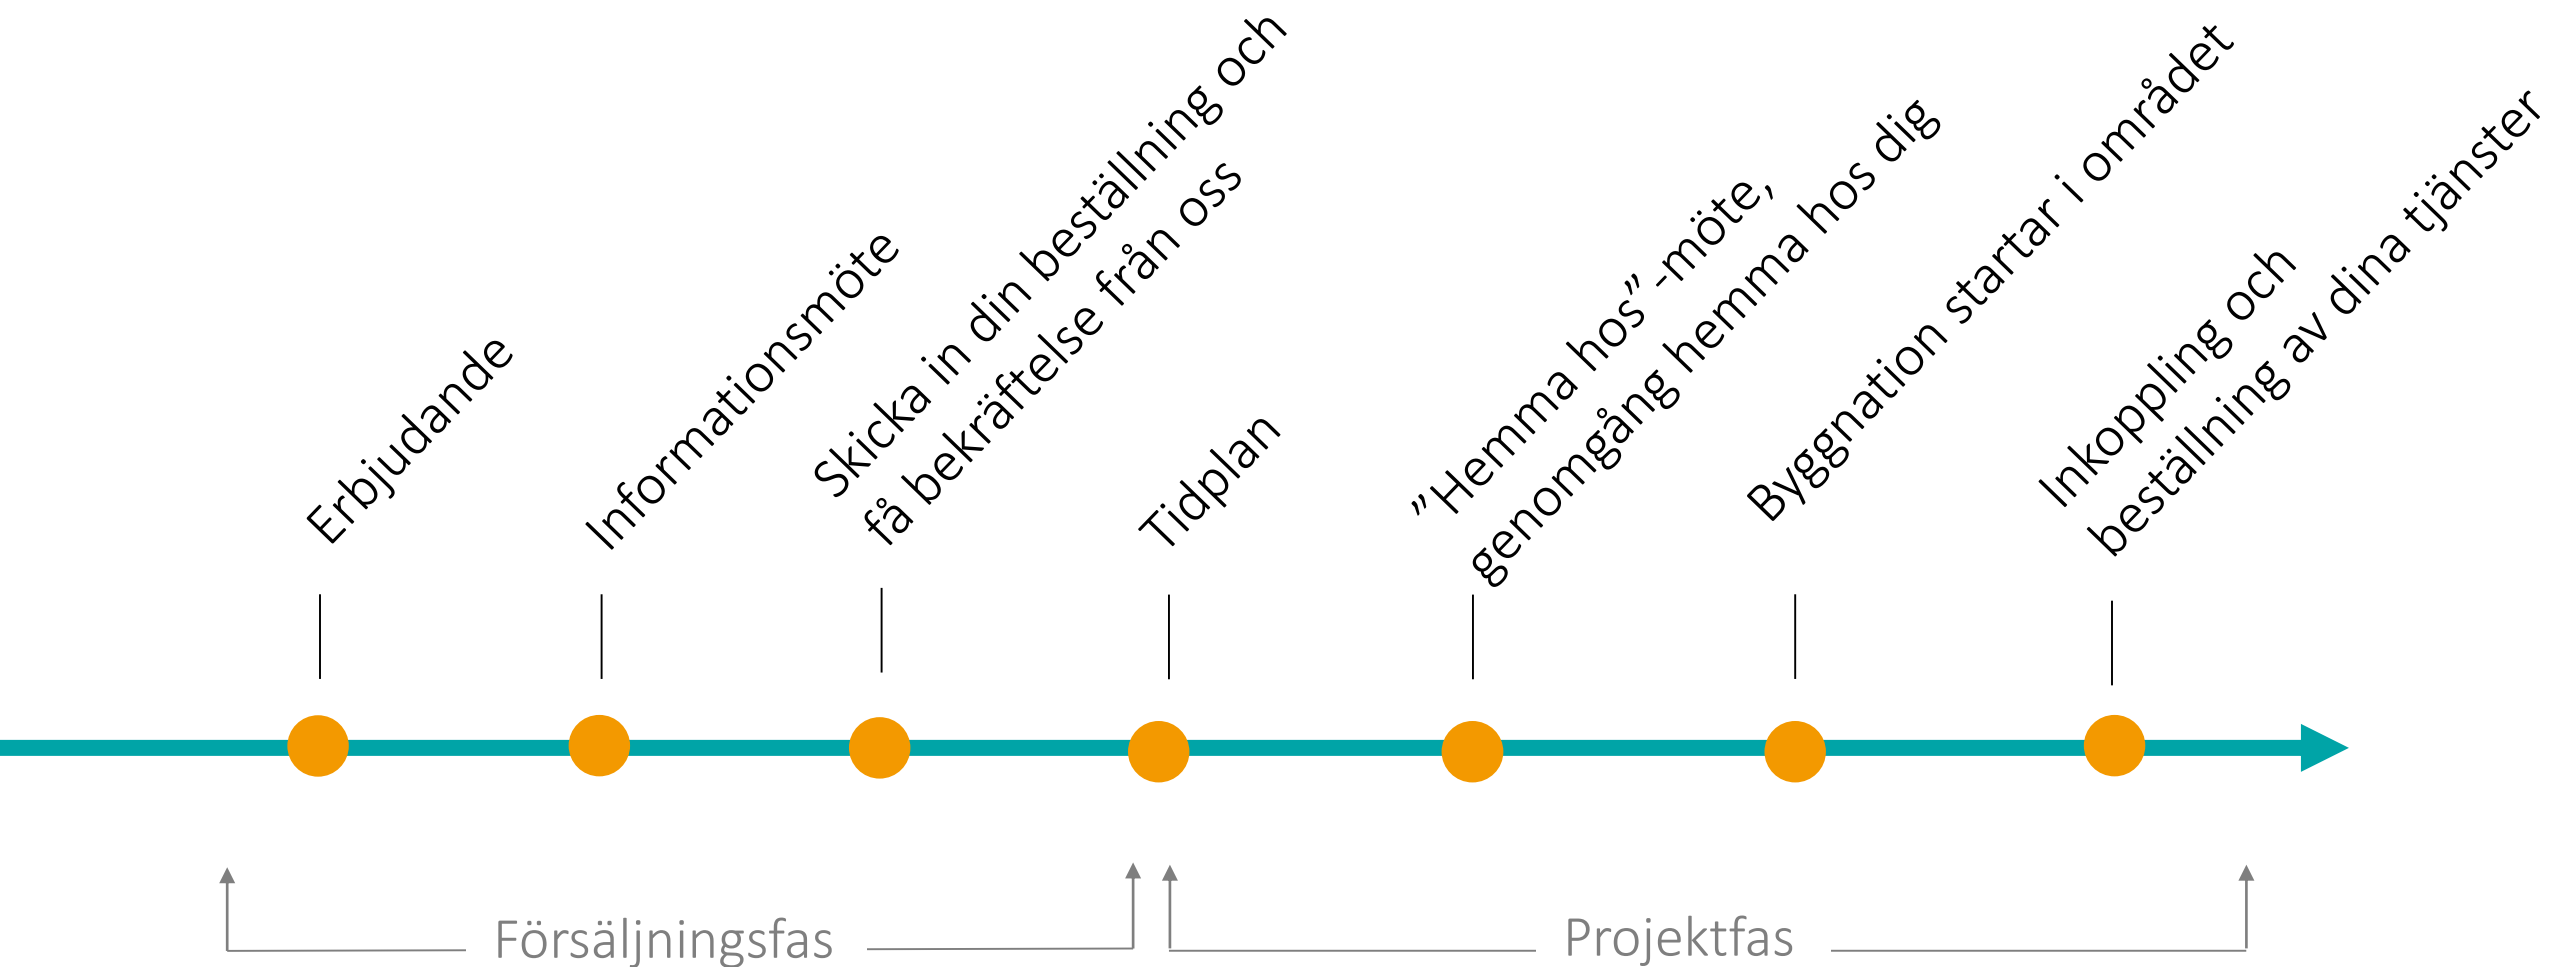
Erbjudande

Informationsmöte

Skicka in din beställning och få bekräftelse från oss

Tidplan

”Hemma hos” -möte, genomgång hemma hos dig

Byggnation startar i området

Inkoppling och beställning av dina tjänster

Försäljningsfas

Projektfas